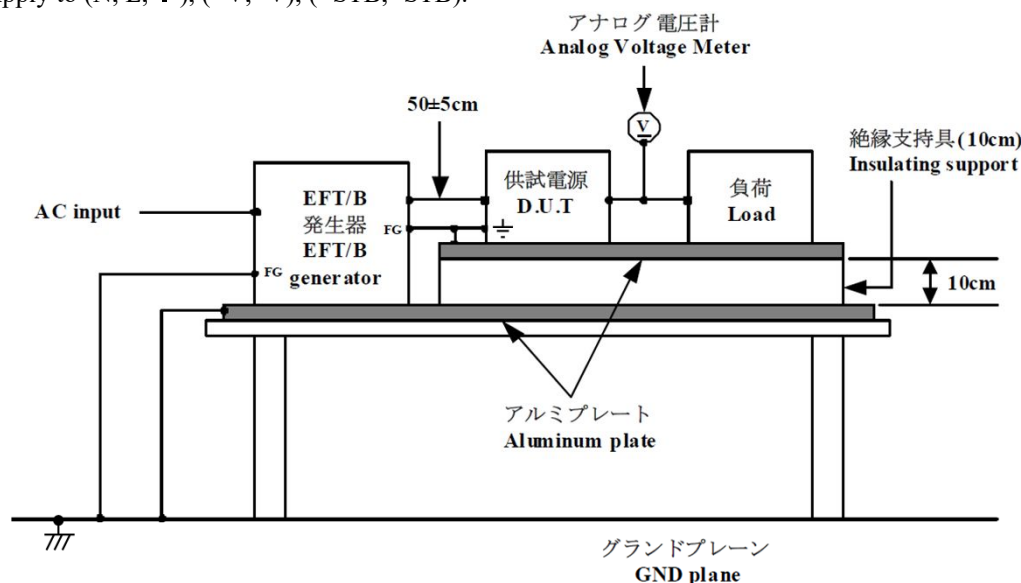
pply to (N, L, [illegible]), ([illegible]V, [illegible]V), ([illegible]STB, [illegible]STB).

アナログ電圧計
Analog Voltage Meter

V

50±5cm

絶縁支持具(10cm)
Insulating support

EFT/B
発生器
EFT/B
generator

AC input

FG

FG

供試電源
D.U.T

負荷
Load

10cm

アルミプレート
Aluminum plate

グランドプレーン
GND plane